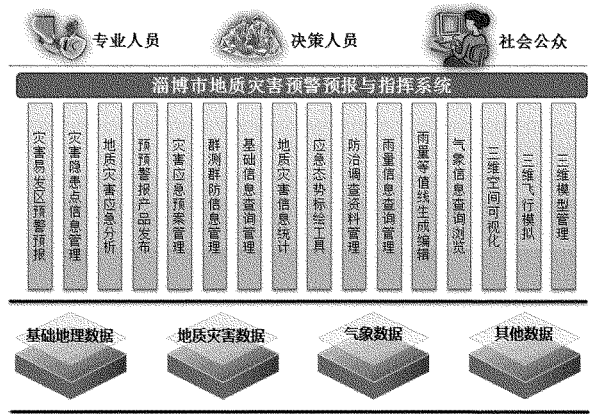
专业人员

决策人员

社会公众

淄博市地质灾害预警预报与指挥系统

灾害易发区预警预报

灾害隐患点信息管理

地质灾害应急分析

预预警报产品发布

灾害应急预案管理

群测群防信息管理

基础信息查询管理

地质灾害信息统计

应急态势标绘工具

防治调查资料管理

雨量信息查询管理

雨量等值线生成编辑

气象信息查询浏览

三维空间可视化

三维飞行模拟

三维模型管理

基础地理数据

地质灾害数据

气象数据

其他数据